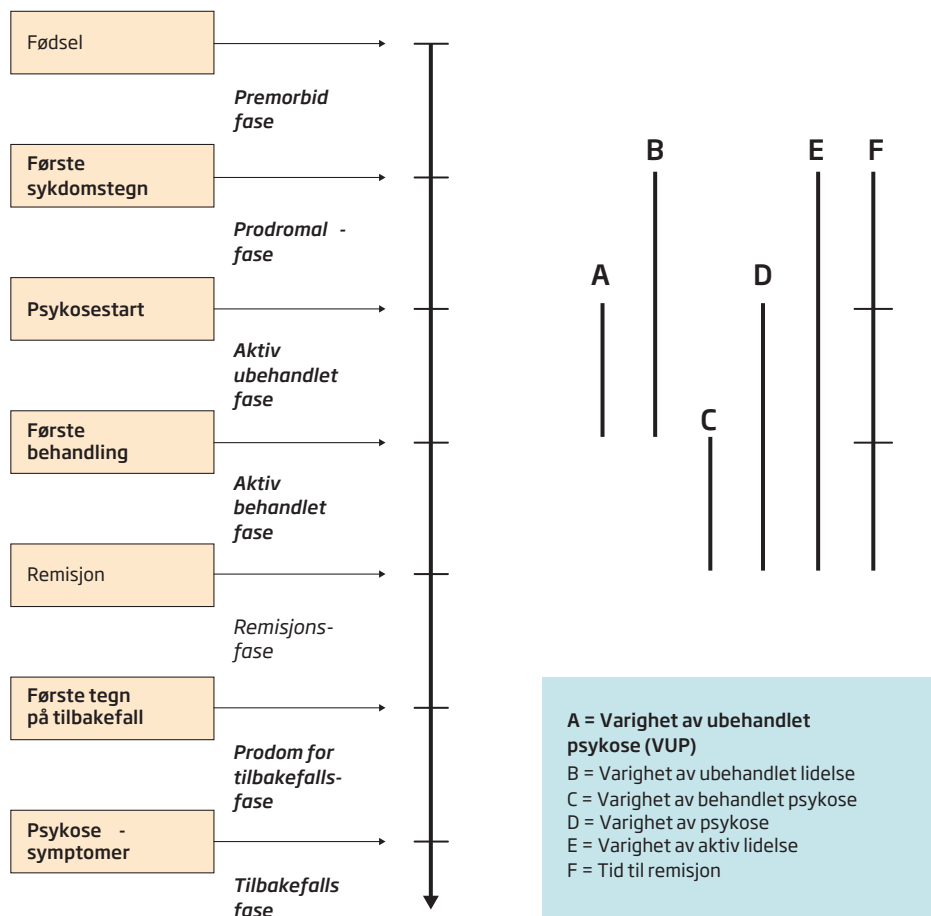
Fødsel

Premorbid fase

Første sykdomstegn

Prodromal - fase

Psykosestart

Aktiv ubehandlet fase

Første behandling

Aktiv behandlet fase

Remisjon

Remisjonsfase

Første tegn på tilbakefall

Prodom for tilbakefallsfase

Psykose - symptomer

Tilbakefalls fase

B

E

F

A

D

C

A = Varighet av ubehandlet psykose (VUP)
B = Varighet av ubehandlet lidelse
C = Varighet av behandlet psykose
D = Varighet av psykose
E = Varighet av aktiv lidelse
F = Tid til remisjon